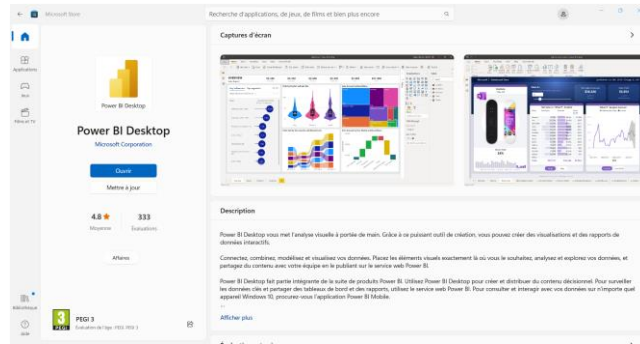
Microsoft Store

Recherche d'applications, de jeux, de films et bien plus encore

Accueil

Applications

Jeux

Films et TV

Bibliothèque

Aide

Power BI Desktop

Power BI Desktop

Microsoft Corporation

Ouvrir

Mettre à jour

4.8 ★
Moyenne

333
Évaluations

Affaires

PEGI 3
Évaluation de l'âge : PEGI, PEGI 3

Captures d'écran

Description

Power BI Desktop vous met l'analyse visuelle à portée de main. Grâce à ce puissant outil de création, vous pouvez créer des visualisations et des rapports de données interactifs.

Connectez, combinez, modélisez et visualisez vos données. Placez les éléments visuels exactement là où vous le souhaitez, analysez et explorez vos données, et partagez du contenu avec votre équipe en le publiant sur le service web Power BI.

Power BI Desktop fait partie intégrante de la suite de produits Power BI. Utilisez Power BI Desktop pour créer et distribuer du contenu décisionnel. Pour surveiller les données clés et partager des tableaux de bord et des rapports, utilisez le service web Power BI. Pour consulter et interagir avec vos données sur n'importe quel appareil Windows 10, procurez-vous l'application Power BI Mobile.

Afficher plus